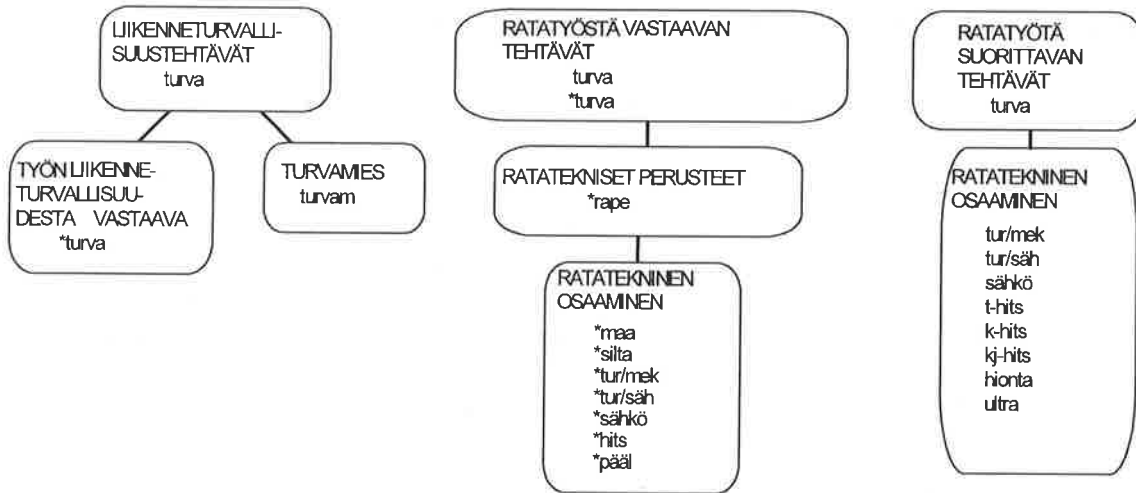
LIIKENNETURVALLISUUSTEHTÄVÄT
turva

TYÖN LIIKENNETURVALLISUUDESTA VASTAAVA
*turva

TURVAMIES
turvam

RATATYÖSTÄ VASTAAVAN TEHTÄVÄT
turva
*turva

RATATEKNISET PERUSTEET
*rape

RATATEKNINEN OSAAMINEN
*maa
*silta
*tur/mek
*tur/säh
*sähkö
*hits
*pääl

RATATYÖTÄ SUORITTAVAN TEHTÄVÄT
turva

RATATEKNINEN OSAAMINEN
tur/mek
tur/säh
sähkö
t-hits
k-hits
kj-hits
hionta
ultra